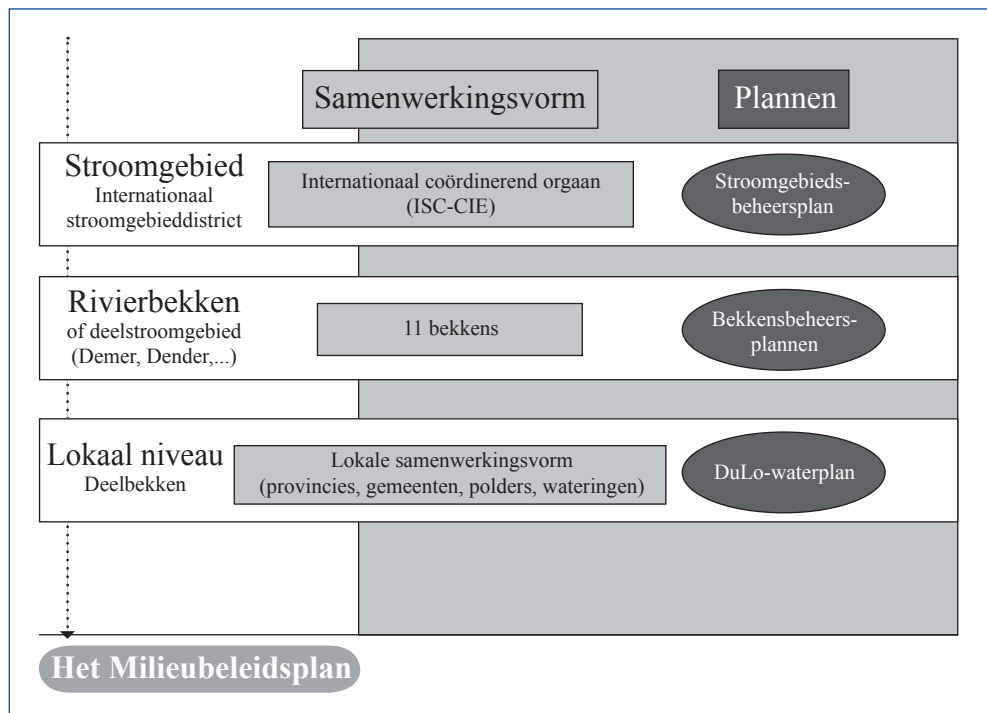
Samenwerkingsvorm

Plannen

Stroomgebied
Internationaal stroomgebieddistrict

Internationaal coördinerend orgaan (ISC-CIE)

Stroomgebiedsbeheersplan

Rivierbekken
of deelstroomgebied (Demer, Dender,...)

11 bekkens

Bekkensbeheersplannen

Lokaal niveau
Deelbekken

Lokale samenwerkingsvorm (provincies, gemeenten, polders, wateringen)

DuLo-waterplan

Het Milieubeleidsplan